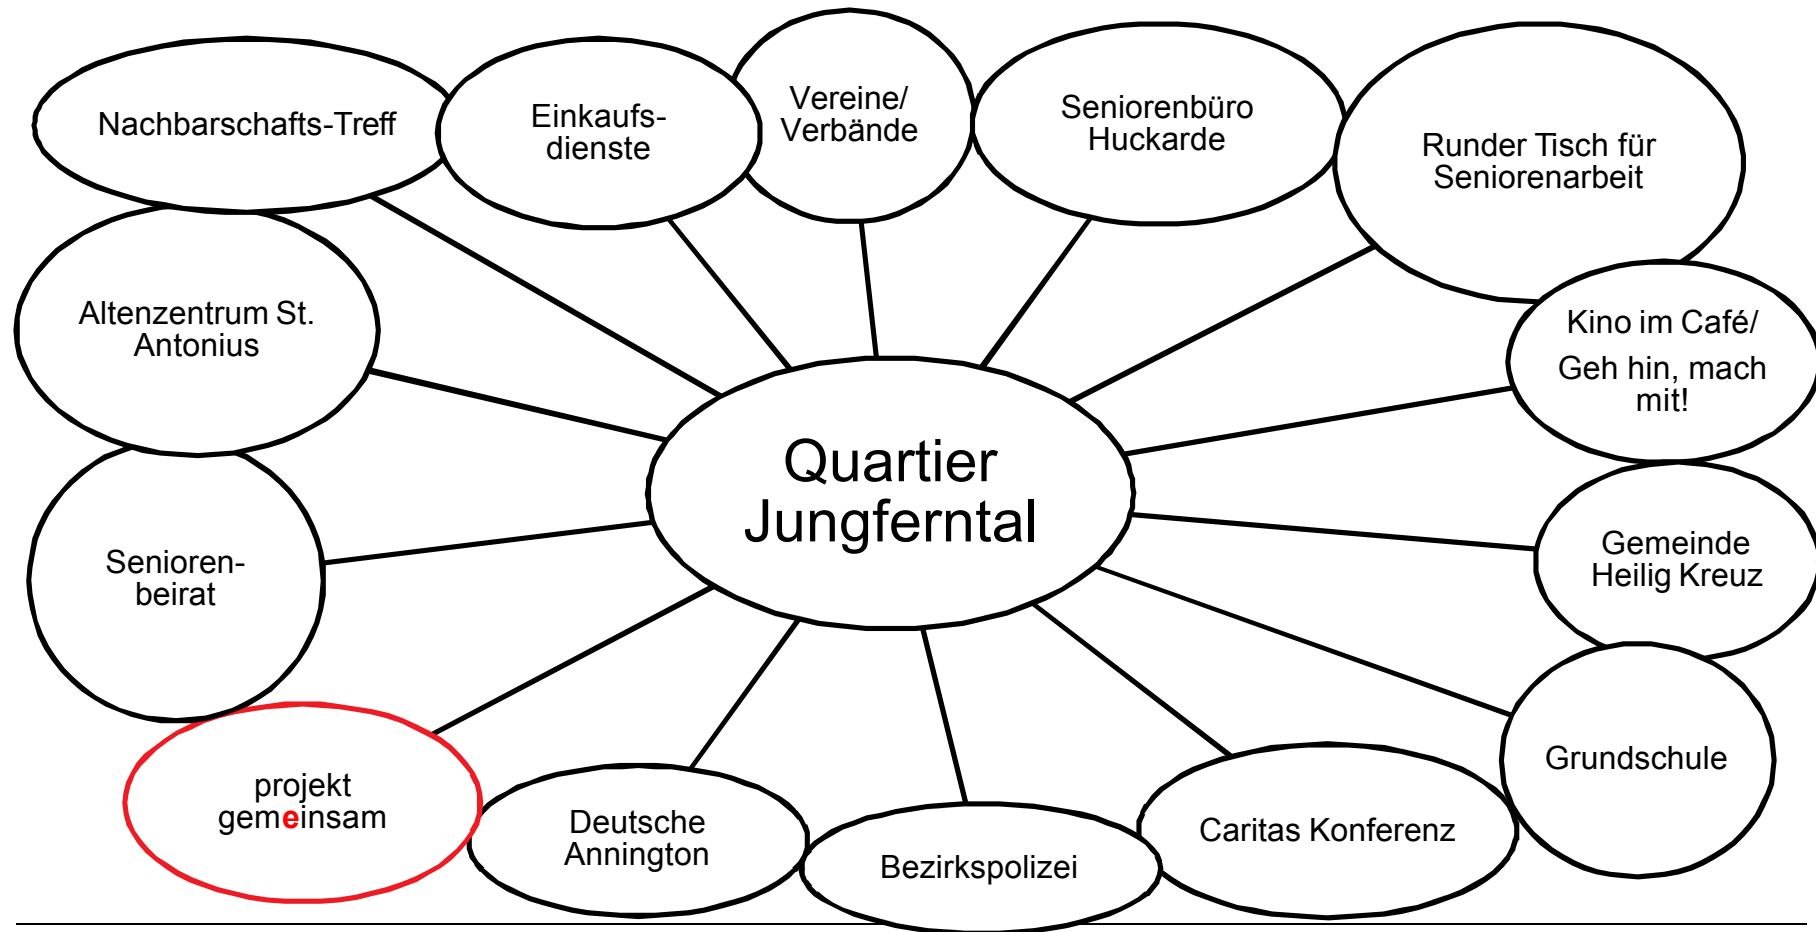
Nachbarschafts-Treff

Einkaufs-dienste

Vereine/ Verbände

Seniorenbüro Huckarde

Runder Tisch für Seniorenarbeit

Altenzentrum St. Antonius

Quartier Jungferntal

Kino im Café/

Geh hin, mach mit!

Senioren-beirat

Gemeinde Heilig Kreuz

Grundschule

projekt gemeinsam

Deutsche Annington

Bezirkspolizei

Caritas Konferenz